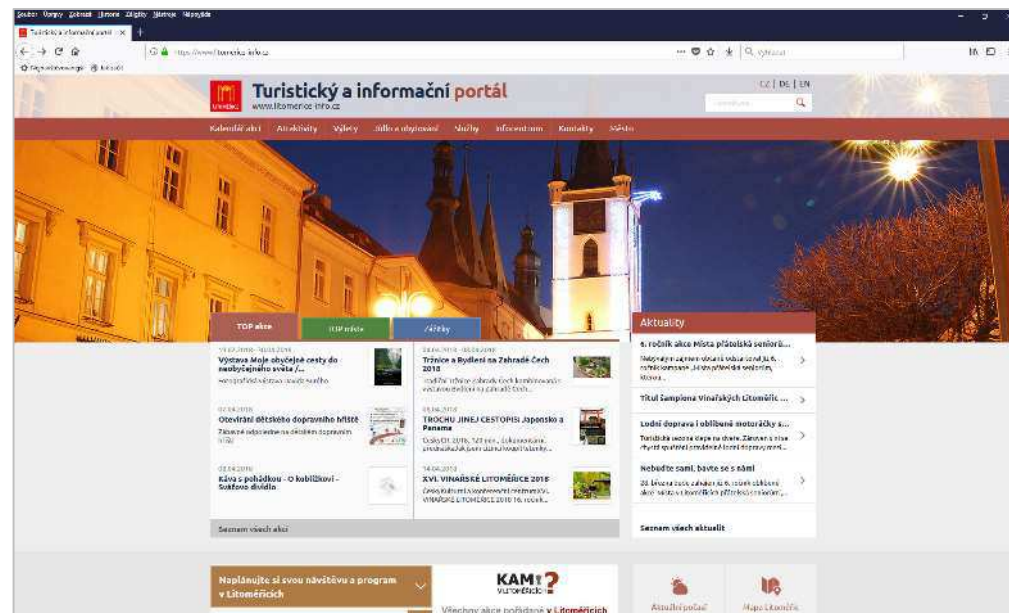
Soubor Úpravy Zobrazit Historie Záložky Nástroje Nápověda

Turistický a informační portál

← → C ⌂ https://www.litomerice-info.cz

Vyhledat

Turistický a informační portál
www.litomerice-info.cz

CZ | DE | EN

Kalendář akcí Atraktivity Výlety Jídlo a ubytování Služby Infocentrum Kontakty Město

TOP akce TOP místa Zážitky

Výstava Moje obyčejné cesty do neobyčejného světa /...

Trhnice a Bydlení na Zahradě Čech 2018

02.04.2018
Otevření dětského dopravního hřiště

TROCHU JINEJ CESTOPIS Japonsko a Panama

02.04.2018
Káva s pohádkou - O kohoutkovi - Sokčovo divadlo

14.04.2018
XVI. VINAŘSKÉ LITOMĚŘICE 2018

Seznam všech akcí

Aktuality

6. ročník akce Místa přátelská seniorům...

Titul šampiona Vinařských Litoměřic ...

Lodní doprava i oblíbené motoráčky s...

Nebuďte sami, bavte se s námi

Seznam všech aktualit

Naplánujte si svou návštěvu a program v Litoměřicích

KAM? v Litoměřicích

Všechny akce pořádané v Litoměřicích

Aktuální počasí

Mapa Litoměřic